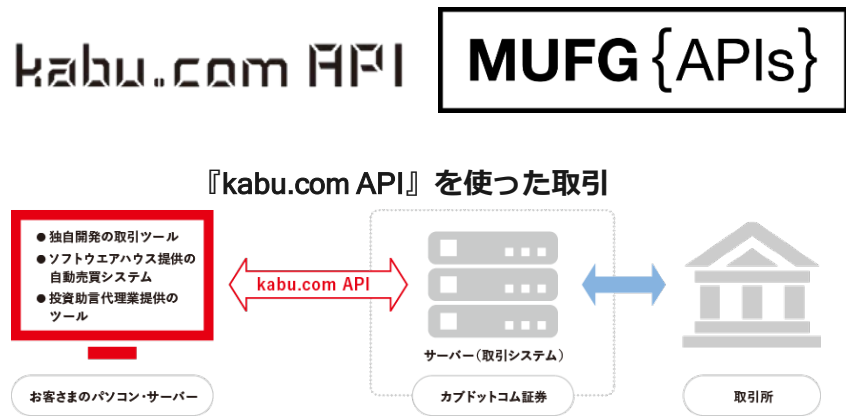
kabu.com API

MUFG {APIs}

『kabu.com API』を使った取引

● 独自開発の取引ツール
● ソフトウエアハウス提供の自動売買システム
● 投資助言代理業提供のツール

kabu.com API

サーバー（取引システム）

お客さまのパソコン・サーバー

カブドットコム証券

取引所